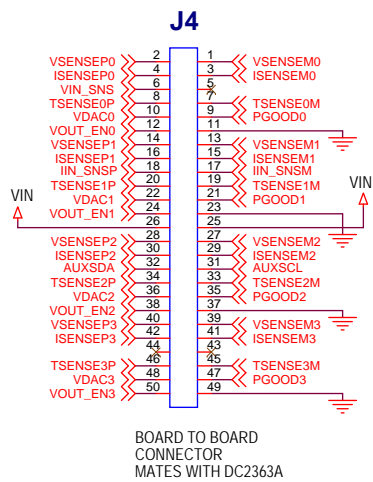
J4

| Left label | Pin | Pin | Right label |
|---|---|---|---|
| VSENSEP0 | 2 | 1 | VSENSEM0 |
| ISENSEP0 | 4 | 3 | ISENSEM0 |
| VIN_SNS | 6 | 5 | |
| | 8 | 7 | |
| TSENSE0P | 10 | 9 | TSENSE0M |
| VDAC0 | 12 | 11 | PGOOD0 |
| VOUT_EN0 | 14 | 13 | |
| VSENSEP1 | 16 | 15 | VSENSEM1 |
| ISENSEP1 | 18 | 17 | ISENSEM1 |
| IIN_SNSP | 20 | 19 | IIN_SNSM |
| TSENSE1P | 22 | 21 | TSENSE1M |
| VDAC1 | 24 | 23 | PGOOD1 |
| VOUT_EN1 | 26 | 25 | |
| | 28 | 27 | |
| VSENSEP2 | 30 | 29 | VSENSEM2 |
| ISENSEP2 | 32 | 31 | ISENSEM2 |
| AUXSDA | 34 | 33 | AUXSCL |
| TSENSE2P | 36 | 35 | TSENSE2M |
| VDAC2 | 38 | 37 | PGOOD2 |
| VOUT_EN2 | 40 | 39 | |
| VSENSEP3 | 42 | 41 | VSENSEM3 |
| ISENSEP3 | 44 | 43 | ISENSEM3 |
| | 46 | 45 | |
| TSENSE3P | 48 | 47 | TSENSE3M |
| VDAC3 | 50 | 49 | PGOOD3 |
| VOUT_EN3 | | | |

VIN

VIN

BOARD TO BOARD
CONNECTOR
MATES WITH DC2363A